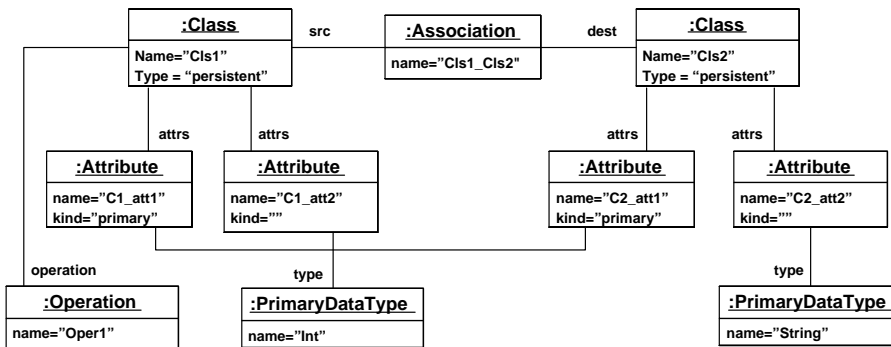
:Class
Name="Cls1"
Type = “persistent”

src

:Association
name="Cls1_Cls2"

dest

:Class
Name="Cls2"
Type = “persistent”

attrs

attrs

attrs

attrs

:Attribute
name="C1_att1"
kind="primary"

:Attribute
name="C1_att2"
kind=""

:Attribute
name="C2_att1"
kind="primary"

:Attribute
name="C2_att2"
kind=""

operation

type

type

:Operation
name="Oper1"

:PrimaryDataType
name="Int"

:PrimaryDataType
name="String"